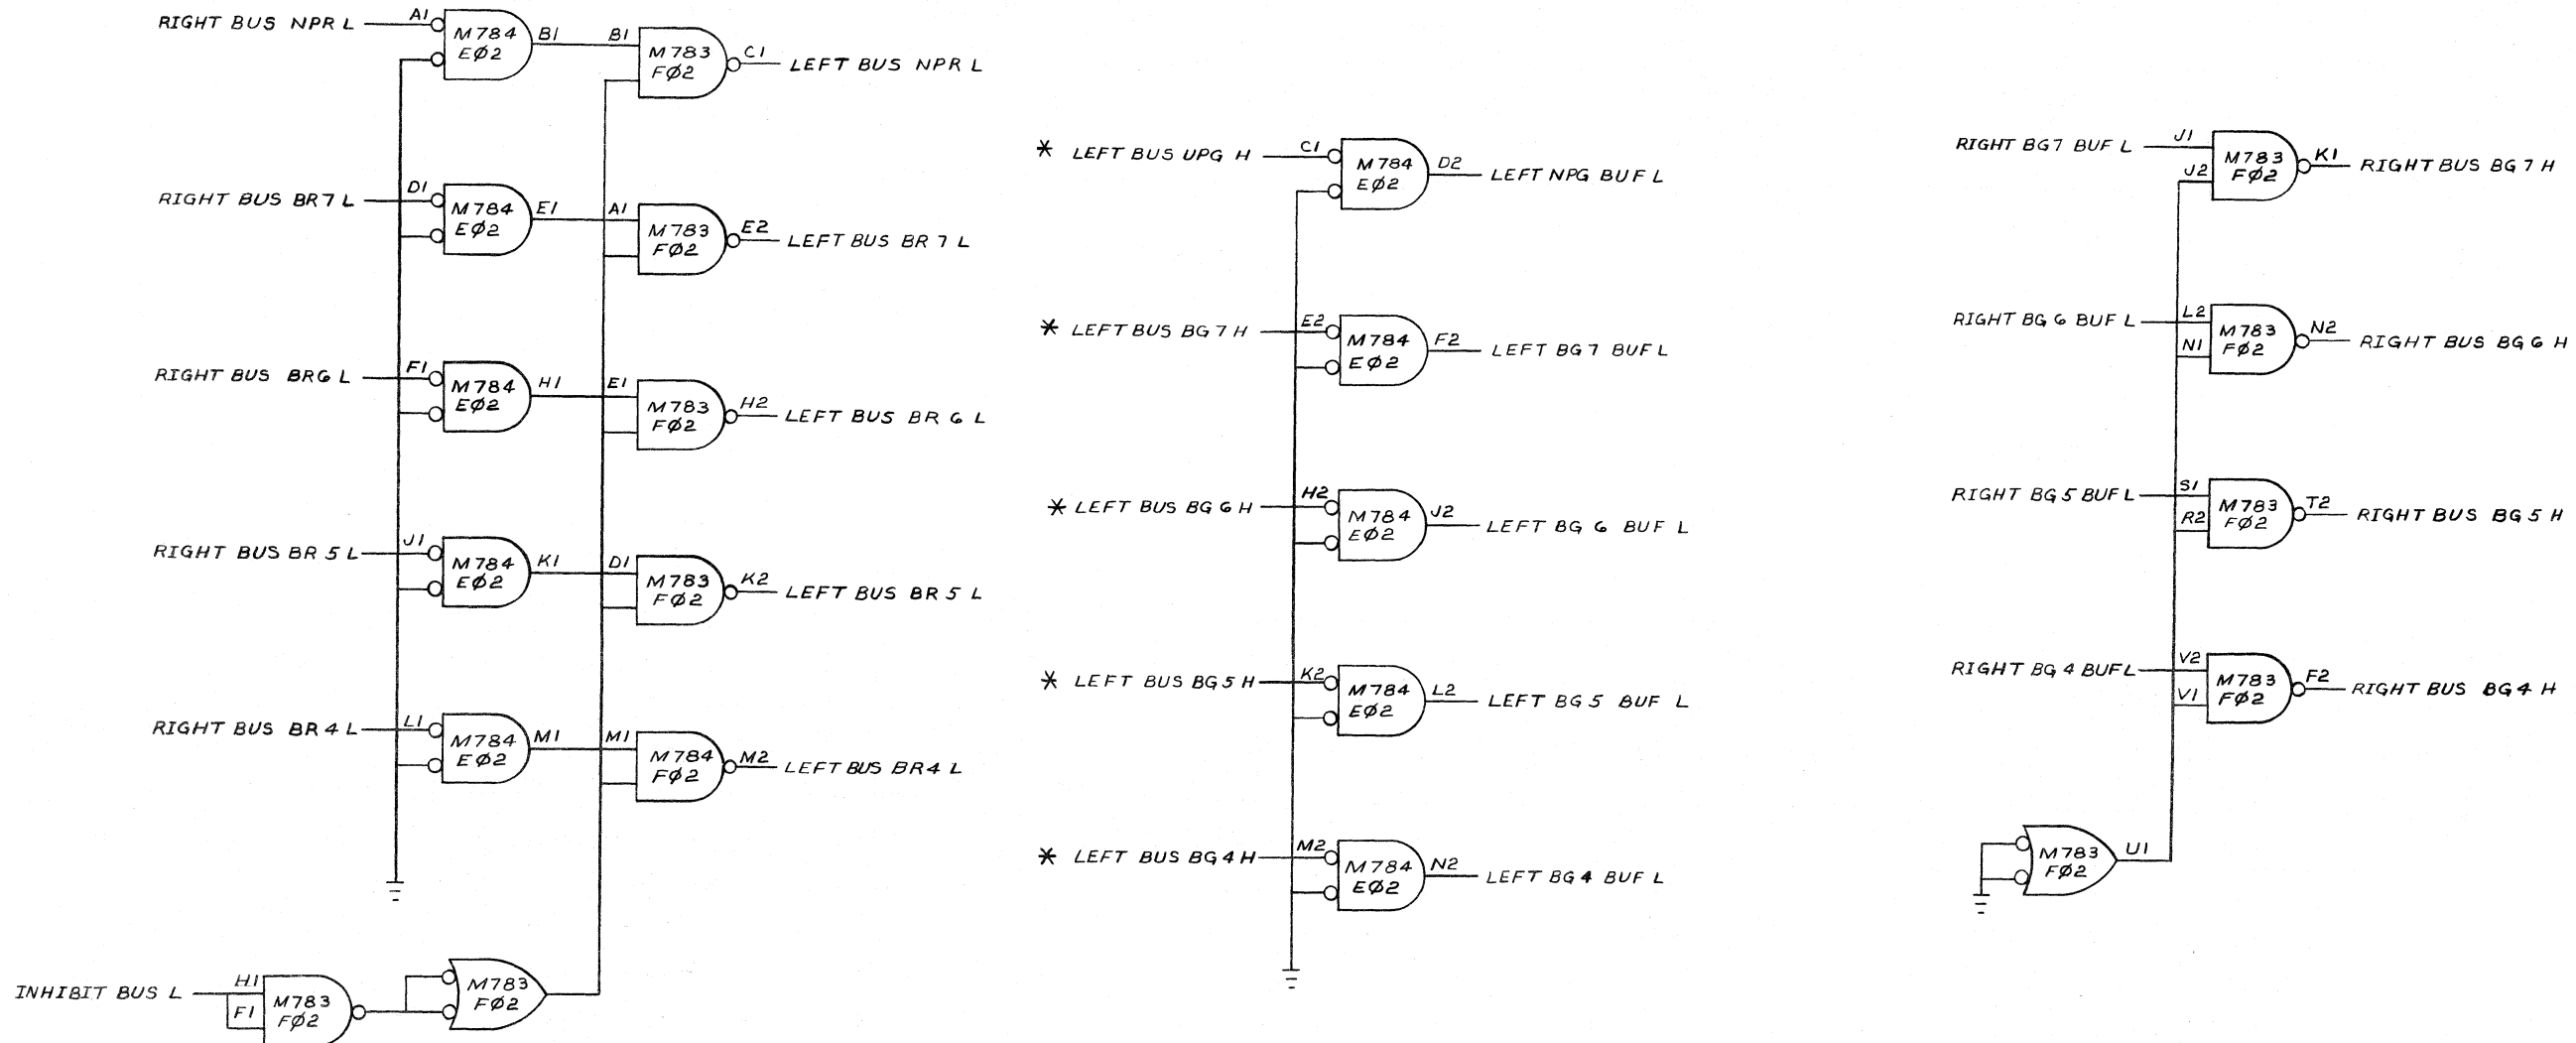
RIGHT BUS NPR L
A1
M784
EØ2
B1
B1
M783
FØ2
C1
LEFT BUS NPR L

RIGHT BUS BR7 L
D1
M784
EØ2
E1
A1
M783
FØ2
E2
LEFT BUS BR 7 L

RIGHT BUS BR6 L
F1
M784
EØ2
H1
E1
M783
FØ2
H2
LEFT BUS BR 6 L

RIGHT BUS BR 5 L
J1
M784
EØ2
K1
D1
M783
FØ2
K2
LEFT BUS BR 5 L

RIGHT BUS BR 4 L
L1
M784
EØ2
M1
M1
M784
FØ2
M2
LEFT BUS BR4 L

INHIBIT BUS L
H1
F1
M783
FØ2
M783
FØ2

* LEFT BUS UPG H
C1
M784
EØ2
D2
LEFT NPG BUF L

* LEFT BUS BG 7 H
E2
M784
EØ2
F2
LEFT BG 7 BUF L

* LEFT BUS BG 6 H
H2
M784
EØ2
J2
LEFT BG 6 BUF L

* LEFT BUS BG 5 H
K2
M784
EØ2
L2
LEFT BG 5 BUF L

* LEFT BUS BG 4 H
M2
M784
EØ2
N2
LEFT BG 4 BUF L

RIGHT BG7 BUF L
J1
J2
M783
FØ2
K1
RIGHT BUS BG 7 H

RIGHT BG 6 BUF L
L2
N1
M783
FØ2
N2
RIGHT BUS BG 6 H

RIGHT BG 5 BUF L
S1
R2
M783
FØ2
T2
RIGHT BUS BG 5 H

RIGHT BG 4 BUF L
V2
V1
M783
FØ2
F2
RIGHT BUS BG 4 H

M783
FØ2
U1